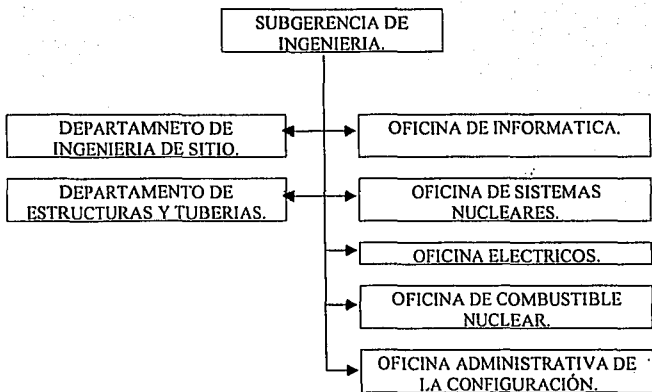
SUBGERENCIA DE INGENIERIA.

DEPARTAMNETO DE INGENIERIA DE SITIO.

DEPARTAMENTO DE ESTRUCTURAS Y TUBERIAS.

OFICINA DE INFORMATICA.

OFICINA DE SISTEMAS NUCLEARES.

OFICINA ELECTRICOS.

OFICINA DE COMBUSTIBLE NUCLEAR.

OFICINA ADMINISTRATIVA DE LA CONFIGURACIÓN.